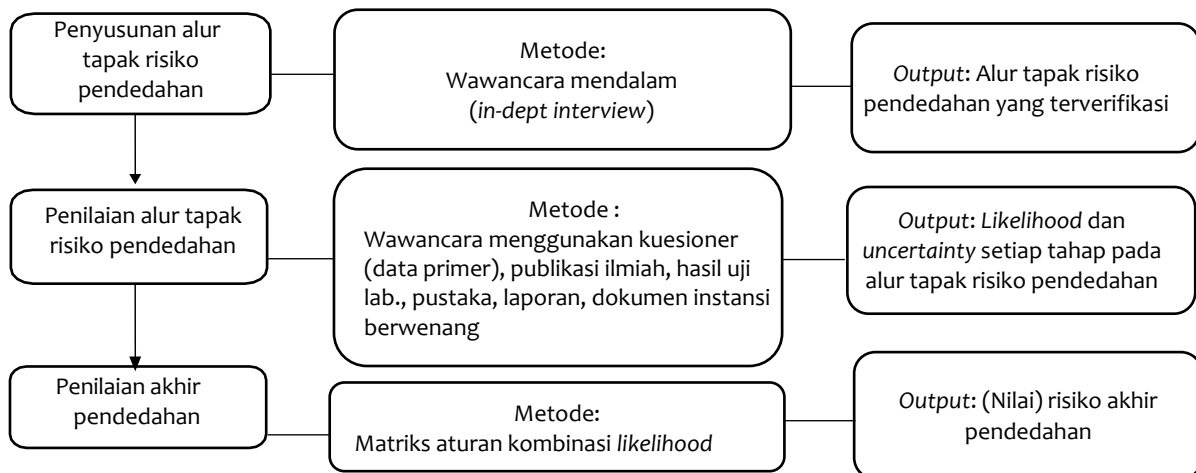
Penyusunan alur tapak risiko pendedahan

Metode:
Wawancara mendalam
(*in-dept interview*)

*Output*: Alur tapak risiko pendedahan yang terverifikasi

Penilaian alur tapak risiko pendedahan

Metode :
Wawancara menggunakan kuesioner (data primer), publikasi ilmiah, hasil uji lab., pustaka, laporan, dokumen instansi berwenang

*Output*: *Likelihood* dan *uncertainty* setiap tahap pada alur tapak risiko pendedahan

Penilaian akhir pendedahan

Metode:
Matriks aturan kombinasi *likelihood*

*Output*: (Nilai) risiko akhir pendedahan